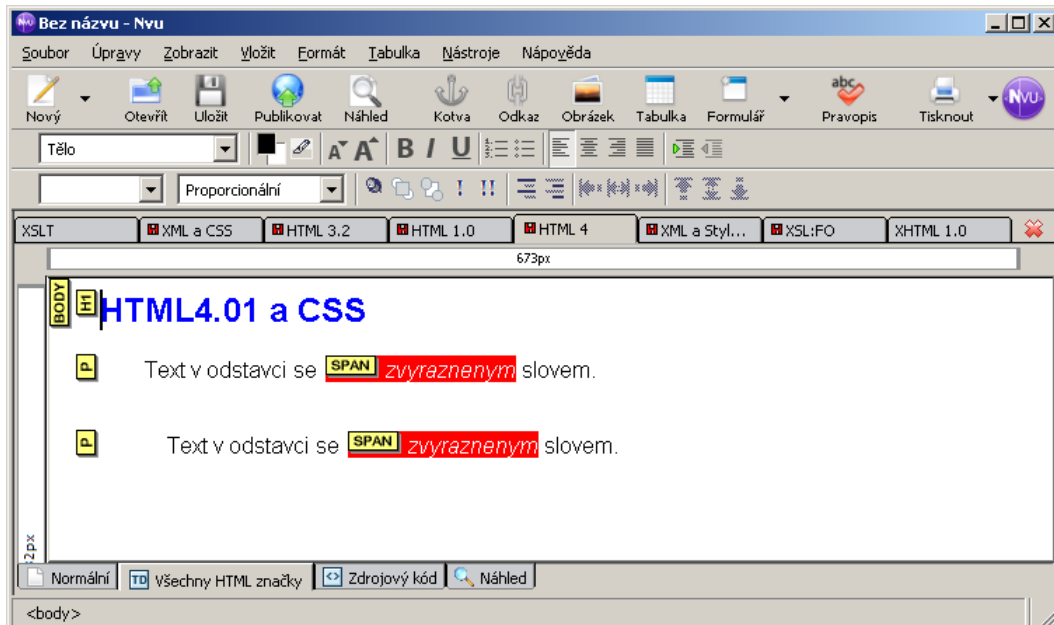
Bez názvu - Nvu

Soubor Úpravy Zobrazit Vložit Formát Tabulka Nástroje Nápověda

Nový Otevřít Uložit Publikovat Náhled Kotva Odkaz Obrázek Tabulka Formulář Pravopis Tisknout

Tělo

Proporcionální

XSLT | XML a CSS | HTML 3.2 | HTML 1.0 | HTML 4 | XML a Styl... | XSL:FO | XHTML 1.0

673px

BODY H1 HTML4.01 a CSS

P Text v odstavci se SPAN zvyraznenym slovem.

P Text v odstavci se SPAN zvyraznenym slovem.

2px

Normální | Všechny HTML značky | Zdrojový kód | Náhled

<body>